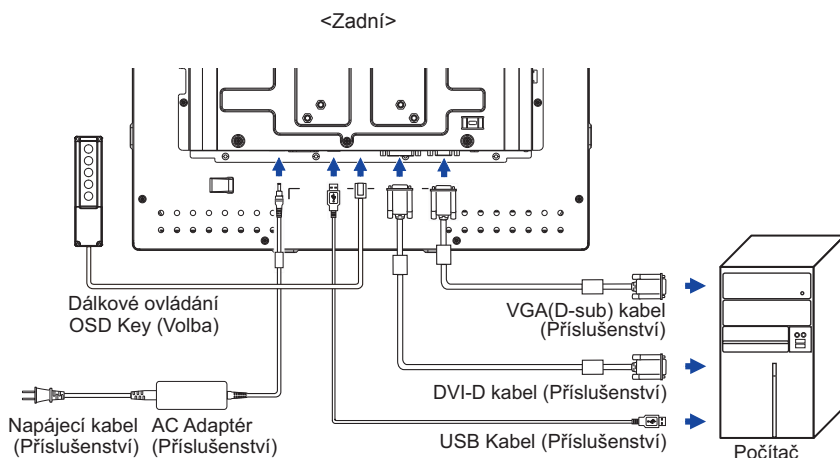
<Zadní>

Dálkové ovládání
OSD Key (Volba)

VGA(D-sub) kabel
(Příslušenství)

DVI-D kabel (Příslušenství)

Napájecí kabel
(Příslušenství)

AC Adaptér
(Příslušenství)

USB Kabel (Příslušenství)

Počítač